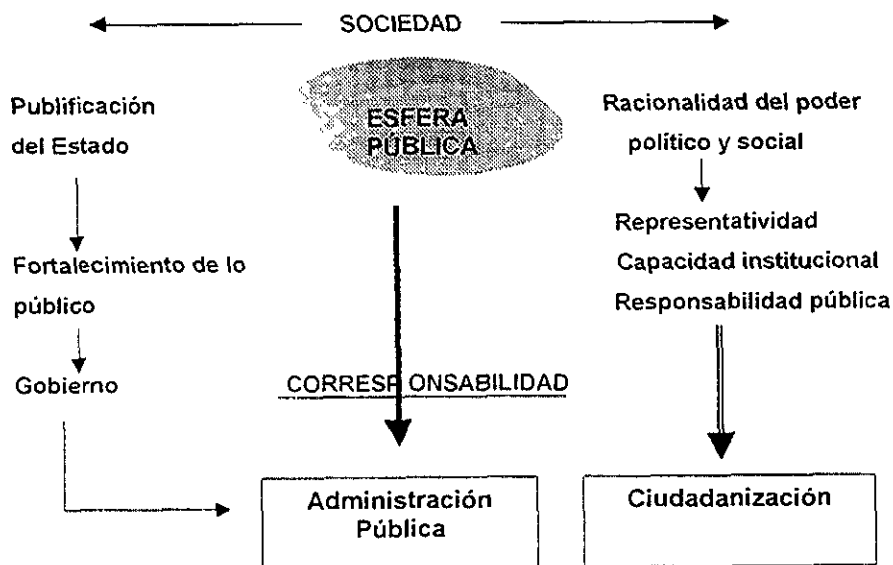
SOCIEDAD

Publificación del Estado

ESFERA PÚBLICA

Racionalidad del poder político y social

Representatividad
Capacidad institucional
Responsabilidad pública

Fortalecimiento de lo público

Gobierno

CORRESPONSABILIDAD

Administración Pública

Ciudadanización